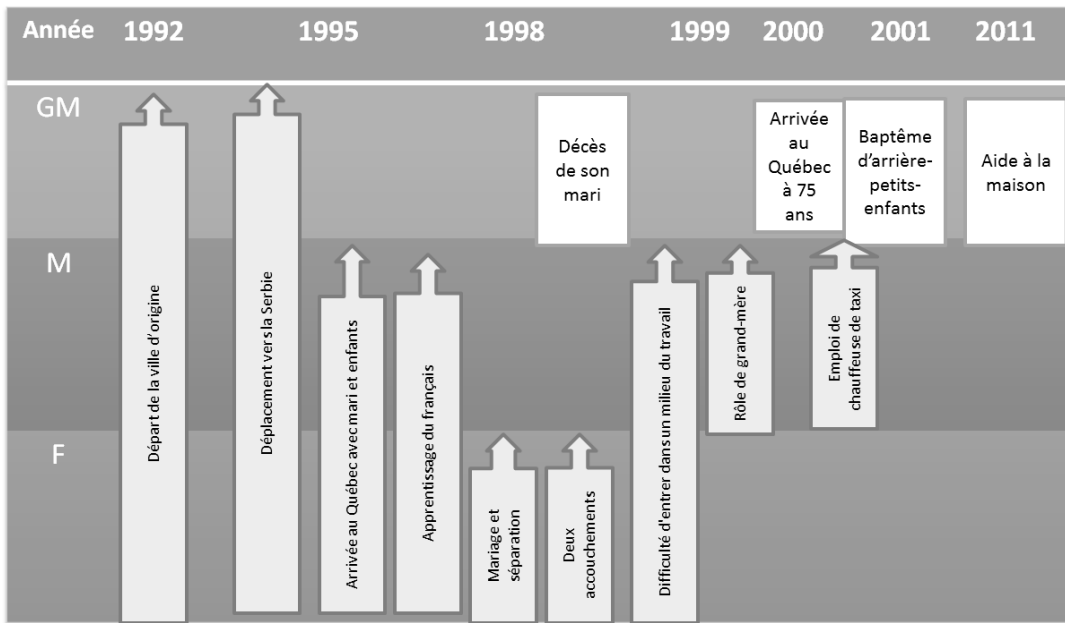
Année 1992 1995 1998 1999 2000 2001 2011

GM

M

F

Départ de la ville d'origine

Déplacement vers la Serbie

Arrivée au Québec avec mari et enfants

Apprentissage du français

Mariage et séparation

Deux accouchements

Décès de son mari

Difficulté d'entrer dans un milieu du travail

Rôle de grand-mère

Arrivée au Québec à 75 ans

Emploi de chauffeuse de taxi

Baptême d'arrière-petits-enfants

Aide à la maison